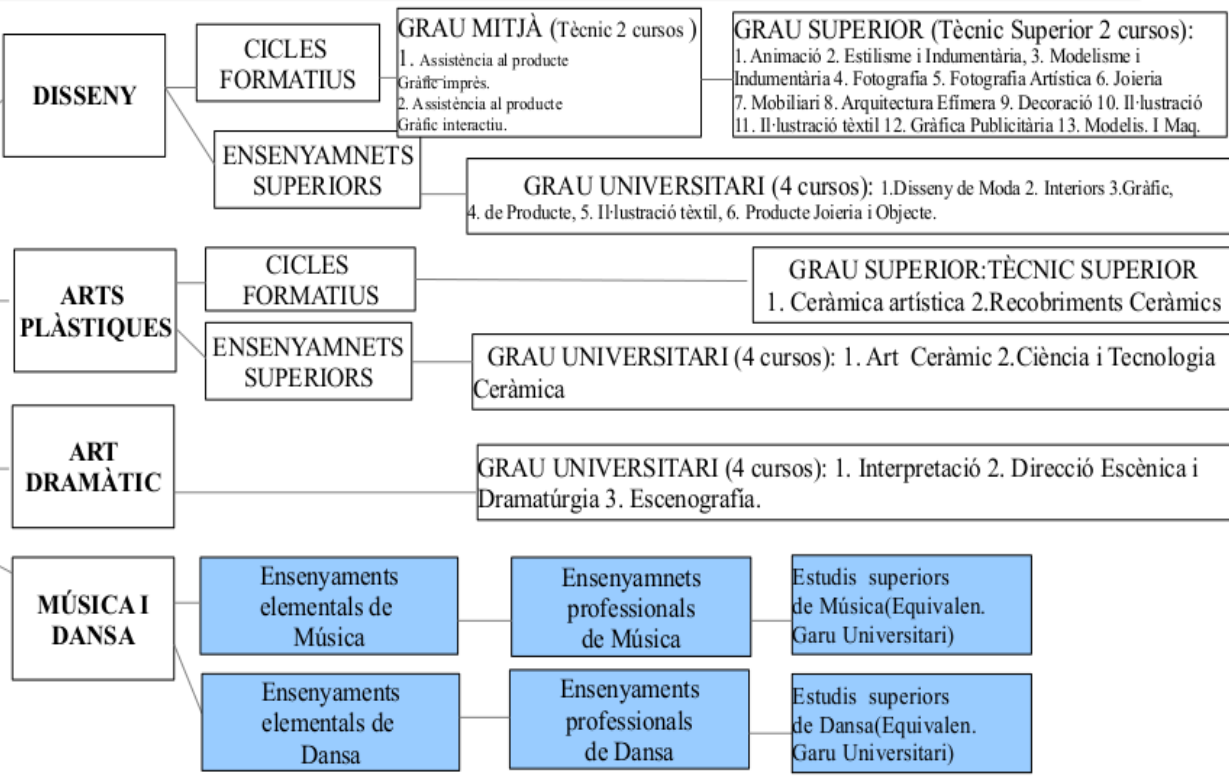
DISSENY

CICLES FORMATIUS

GRAU MITJÀ (Tècnic 2 cursos )
1. Assistència al producte Gràfic imprès.
2. Assistència al producte Gràfic interactiu.

GRAU SUPERIOR (Tècnic Superior 2 cursos):
1. Animació 2. Estilisme i Indumentària, 3. Modelisme i Indumentària 4. Fotografia 5. Fotografia Artística 6. Joieria 7. Mobiliari 8. Arquitectura Efímera 9. Decoració 10. Il·lustració 11. Il·lustració tèxtil 12. Gràfica Publicitària 13. Modelis. I Maq.

ENSENYAMNETS SUPERIORS

GRAU UNIVERSITARI (4 cursos): 1.Disseny de Moda 2. Interiors 3.Gràfic, 4. de Producte, 5. Il·lustració tèxtil, 6. Producte Joieria i Objecte.

ARTS PLÀSTIQUES

CICLES FORMATIUS

GRAU SUPERIOR:TÈCNIC SUPERIOR
1. Ceràmica artística 2.Recobriments Ceràmics

ENSENYAMNETS SUPERIORS

GRAU UNIVERSITARI (4 cursos): 1. Art Ceràmic 2.Ciència i Tecnologia Ceràmica

ART DRAMÀTIC

GRAU UNIVERSITARI (4 cursos): 1. Interpretació 2. Direcció Escènica i Dramatúrgia 3. Escenografia.

MÚSICA I DANSA

Ensenyaments elementals de Música

Ensenyamnets professionals de Música

Estudis superiors de Música(Equivalen. Garu Universitari)

Ensenyaments elementals de Dansa

Ensenyaments professionals de Dansa

Estudis superiors de Dansa(Equivalen. Garu Universitari)